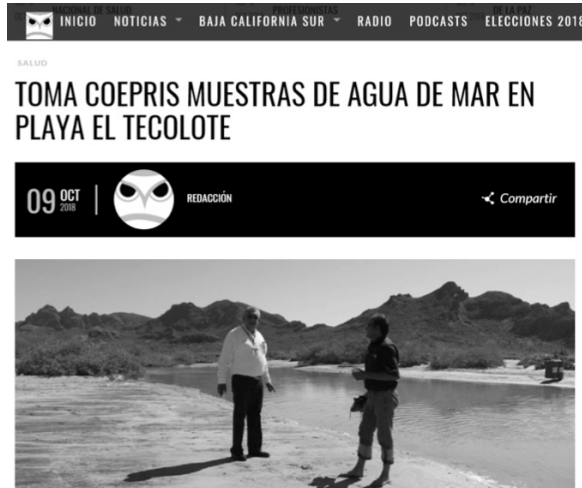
NACIONAL DE SALUD PROFESIONISTAS DE LA PAZ

INICIO NOTICIAS BAJA CALIFORNIA SUR RADIO PODCASTS ELECCIONES 2018

SALUD

TOMA COEPRIS MUESTRAS DE AGUA DE MAR EN PLAYA EL TECOLOTE

09 OCT 2018

REDACCIÓN

Compartir